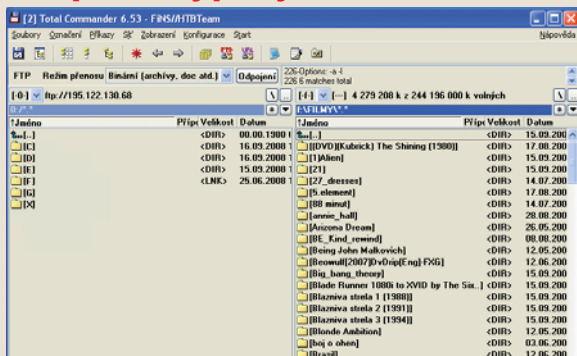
[2] Total Commander 6.53 - FiNS/HTBTeam

Soubory Označení Příkazy Síť Zobrazení Konfigurace Start Nápověda

FTP Režim přenosu Binární (archívy, doc atd.) Odpojení

226-Options: -a -l
226 6 matches total

[-0-] ftp://195.122.130.68

[-f-] [---] 4 279 208 k z 244 196 000 k volných

/\*.\*

f:\FILMY\\*.\*

| ↑Jméno | Přípo | Velikost | Datum |
|---|---|---|---|
| [..] | | <DIR> | 00.00.1980 |
| [C] | | <DIR> | 16.09.2008 |
| [D] | | <DIR> | 16.09.2008 |
| [E] | | <DIR> | 15.09.2008 |
| [F] | | <LNK> | 25.06.2008 |
| [G] | | | |
| [X] | | | |

| ↑Jméno | Přípo | Velikost | Datum |
|---|---|---|---|
| [..] | | <DIR> | 15.09.200 |
| [[DVD][Kubrick] The Shining [1980]] | | <DIR> | 17.08.200 |
| [[1]Alien] | | <DIR> | 15.09.200 |
| [[2]] | | <DIR> | 15.09.200 |
| [[27_dresses] | | <DIR> | 14.07.200 |
| [[5.element] | | <DIR> | 17.08.200 |
| [[88 minut] | | <DIR> | 14.07.200 |
| [annie_hall] | | <DIR> | 28.08.200 |
| [Arizona Dream] | | <DIR> | 26.05.200 |
| [BE_Kind_rewind] | | <DIR> | 08.08.200 |
| [Being John Malkovich] | | <DIR> | 27.08.200 |
| [Beowulf[2007]DvDrip[Eng]-FXG] | | <DIR> | 12.06.200 |
| [Big_bang_theory] | | <DIR> | 15.09.200 |
| [Blade Runner 1080i to XVID by The Six..] | | <DIR> | 15.09.200 |
| [Blazniva strela 1 [1988]] | | <DIR> | 15.09.200 |
| [Blazniva strela 2 [1991]] | | <DIR> | 15.09.200 |
| [Blazniva strela 3 [1994]] | | <DIR> | 15.09.200 |
| [Blonde Ambition] | | <DIR> | 12.05.200 |
| [boj o ohen] | | <DIR> | 03.06.200 |
| [Brazil] | | <DIR> | 12.06.200 |